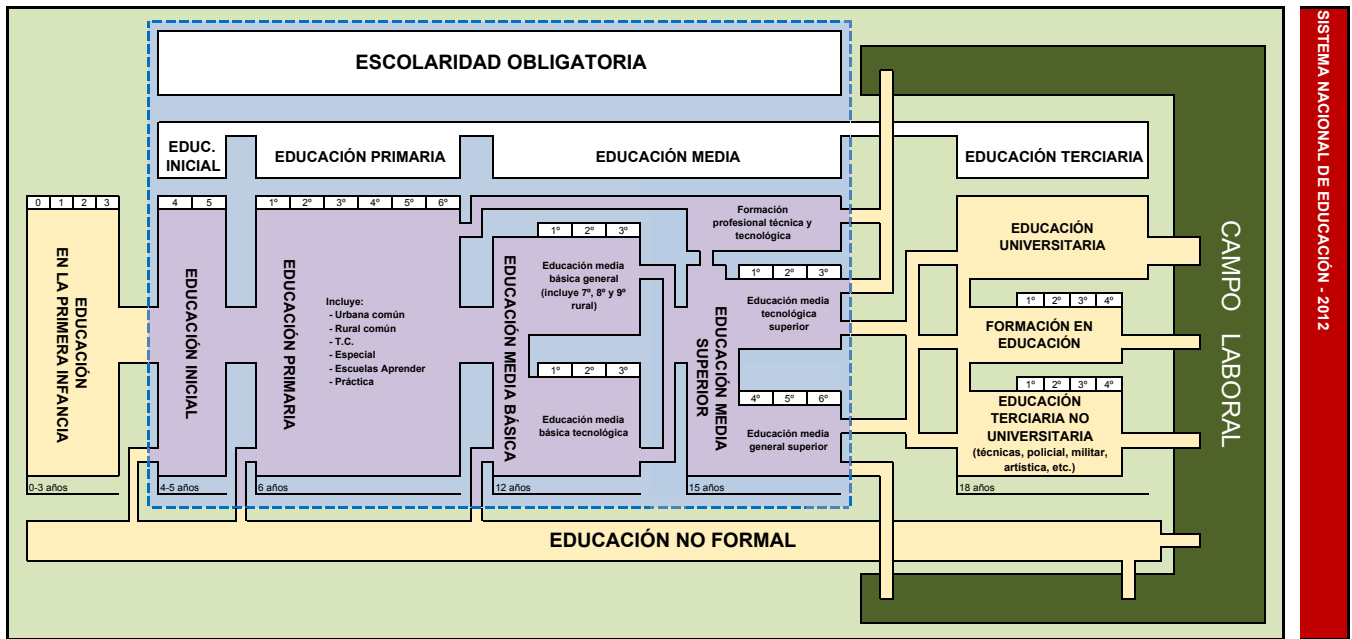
ESCOLARIDAD OBLIGATORIA

EDUC. INICIAL

EDUCACIÓN PRIMARIA

EDUCACIÓN MEDIA

EDUCACIÓN TERCIARIA

| 0 | 1 | 2 | 3 |
|---|---|---|---|

| 4 | 5 |
|---|---|

| 1º | 2º | 3º | 4º | 5º | 6º |
|---|---|---|---|---|---|

EDUCACIÓN EN LA PRIMERA INFANCIA

EDUCACIÓN INICIAL

EDUCACIÓN PRIMARIA

Incluye:
- Urbana común
- Rural común
- T.C.
- Especial
- Escuelas Aprender
- Práctica

EDUCACIÓN MEDIA BÁSICA

| 1º | 2º | 3º |
|---|---|---|

Educación media básica general (incluye 7º, 8º y 9º rural)

| 1º | 2º | 3º |
|---|---|---|

Educación media básica tecnológica

EDUCACIÓN MEDIA SUPERIOR

Formación profesional técnica y tecnológica

| 1º | 2º | 3º |
|---|---|---|

Educación media tecnológica superior

| 4º | 5º | 6º |
|---|---|---|

Educación media general superior

EDUCACIÓN UNIVERSITARIA

| 1º | 2º | 3º | 4º |
|---|---|---|---|

FORMACIÓN EN EDUCACIÓN

| 1º | 2º | 3º | 4º |
|---|---|---|---|

EDUCACIÓN TERCIARIA NO UNIVERSITARIA (técnicas, policial, militar, artística, etc.)

0-3 años

4-5 años

6 años

12 años

15 años

18 años

CAMPO LABORAL

EDUCACIÓN NO FORMAL

SISTEMA NACIONAL DE EDUCACIÓN - 2012